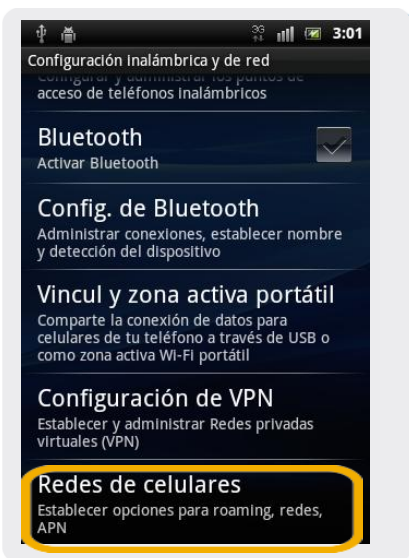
3G 3:01

Configuración inalámbrica y de red

Configurar y administrar los puntos de acceso de teléfonos inalámbricos

Bluetooth
Activar Bluetooth

Config. de Bluetooth
Administrar conexiones, establecer nombre y detección del dispositivo

Vincul y zona activa portátil
Comparte la conexión de datos para celulares de tu teléfono a través de USB o como zona activa Wi-Fi portátil

Configuración de VPN
Establecer y administrar Redes privadas virtuales (VPN)

Redes de celulares
Establecer opciones para roaming, redes, APN